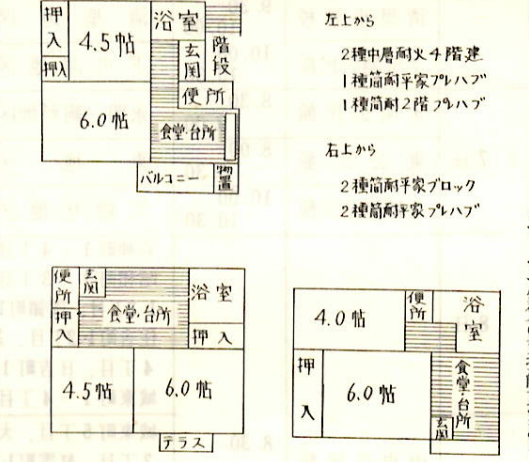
押入
4.5帖
押入
浴室
玄関
階段
便所
6.0帖
食堂·台所
バルコニー
物置

左上から

2種中層耐火4階建
1種簡耐平家プレハブ
1種簡耐2階プレハブ

右上から

2種簡耐平家ブロック
2種簡耐平家プレハブ

便所
玄関
食堂·台所
浴室
押入
押入
4.5帖
6.0帖
テラス

4.0帖
便所
浴室
押入
6.0帖
食堂·台所
玄関